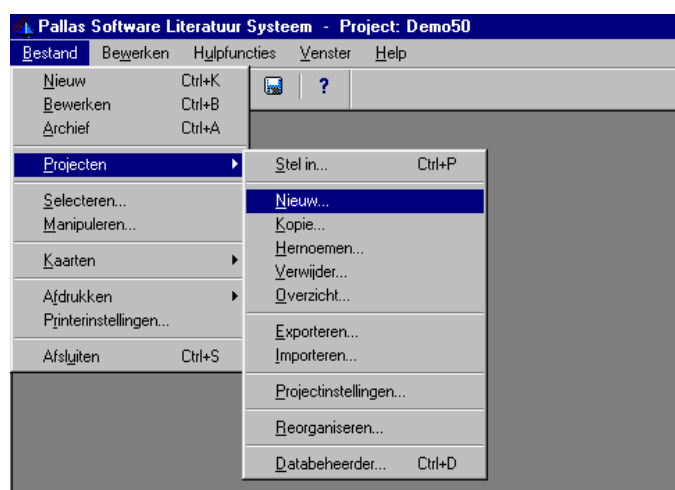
Pallas Software Literatuur Systeem - Project: Demo50

Bestand Bewerken Hulpfuncties Venster Help

Nieuw Ctrl+K
Bewerken Ctrl+B
Archief Ctrl+A
Projecten
Selecteren...
Manipuleren...
Kaarten
Afdrukken
Printerinstellingen...
Afsluiten Ctrl+S

?

Stel in... Ctrl+P
Nieuw...
Kopie...
Hernoemen...
Verwijder...
Overzicht...
Exporteren...
Importeren...
Projectinstellingen...
Reorganiseren...
Databeheerder... Ctrl+D